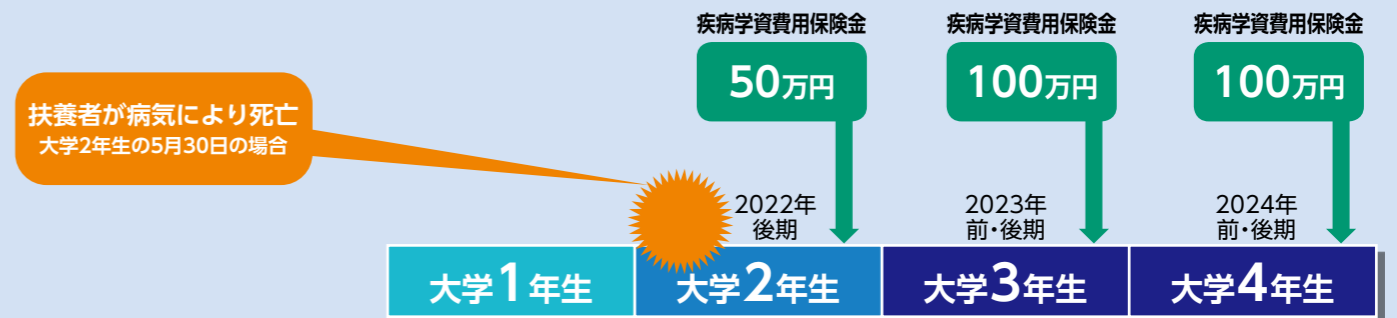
扶養者が病気により死亡
大学2年生の5月30日の場合

疾病学資費用保険金
50万円
2022年
後期

疾病学資費用保険金
100万円
2023年
前・後期

疾病学資費用保険金
100万円
2024年
前・後期

大学1年生
大学2年生
大学3年生
大学4年生